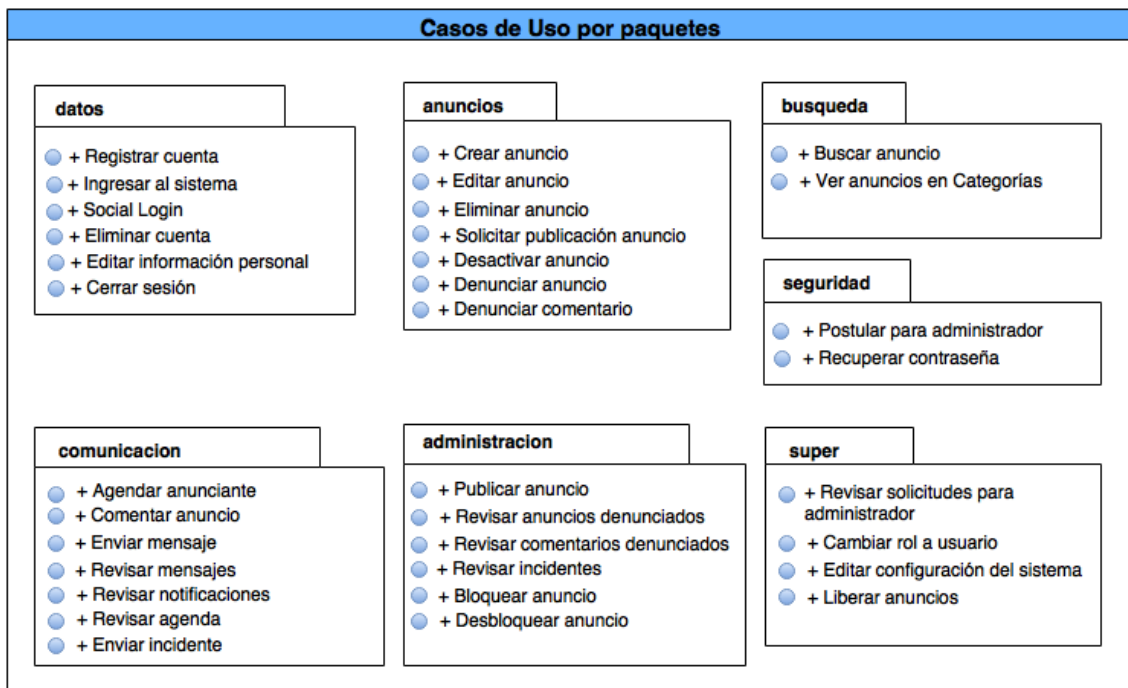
Casos de Uso por paquetes

datos

+ Registrar cuenta
+ Ingresar al sistema
+ Social Login
+ Eliminar cuenta
+ Editar información personal
+ Cerrar sesión

anuncios

+ Crear anuncio
+ Editar anuncio
+ Eliminar anuncio
+ Solicitar publicación anuncio
+ Desactivar anuncio
+ Denunciar anuncio
+ Denunciar comentario

busqueda

+ Buscar anuncio
+ Ver anuncios en Categorías

seguridad

+ Postular para administrador
+ Recuperar contraseña

comunicacion

+ Agendar anunciante
+ Comentar anuncio
+ Enviar mensaje
+ Revisar mensajes
+ Revisar notificaciones
+ Revisar agenda
+ Enviar incidente

administracion

+ Publicar anuncio
+ Revisar anuncios denunciados
+ Revisar comentarios denunciados
+ Revisar incidentes
+ Bloquear anuncio
+ Desbloquear anuncio

super

+ Revisar solicitudes para administrador
+ Cambiar rol a usuario
+ Editar configuración del sistema
+ Liberar anuncios